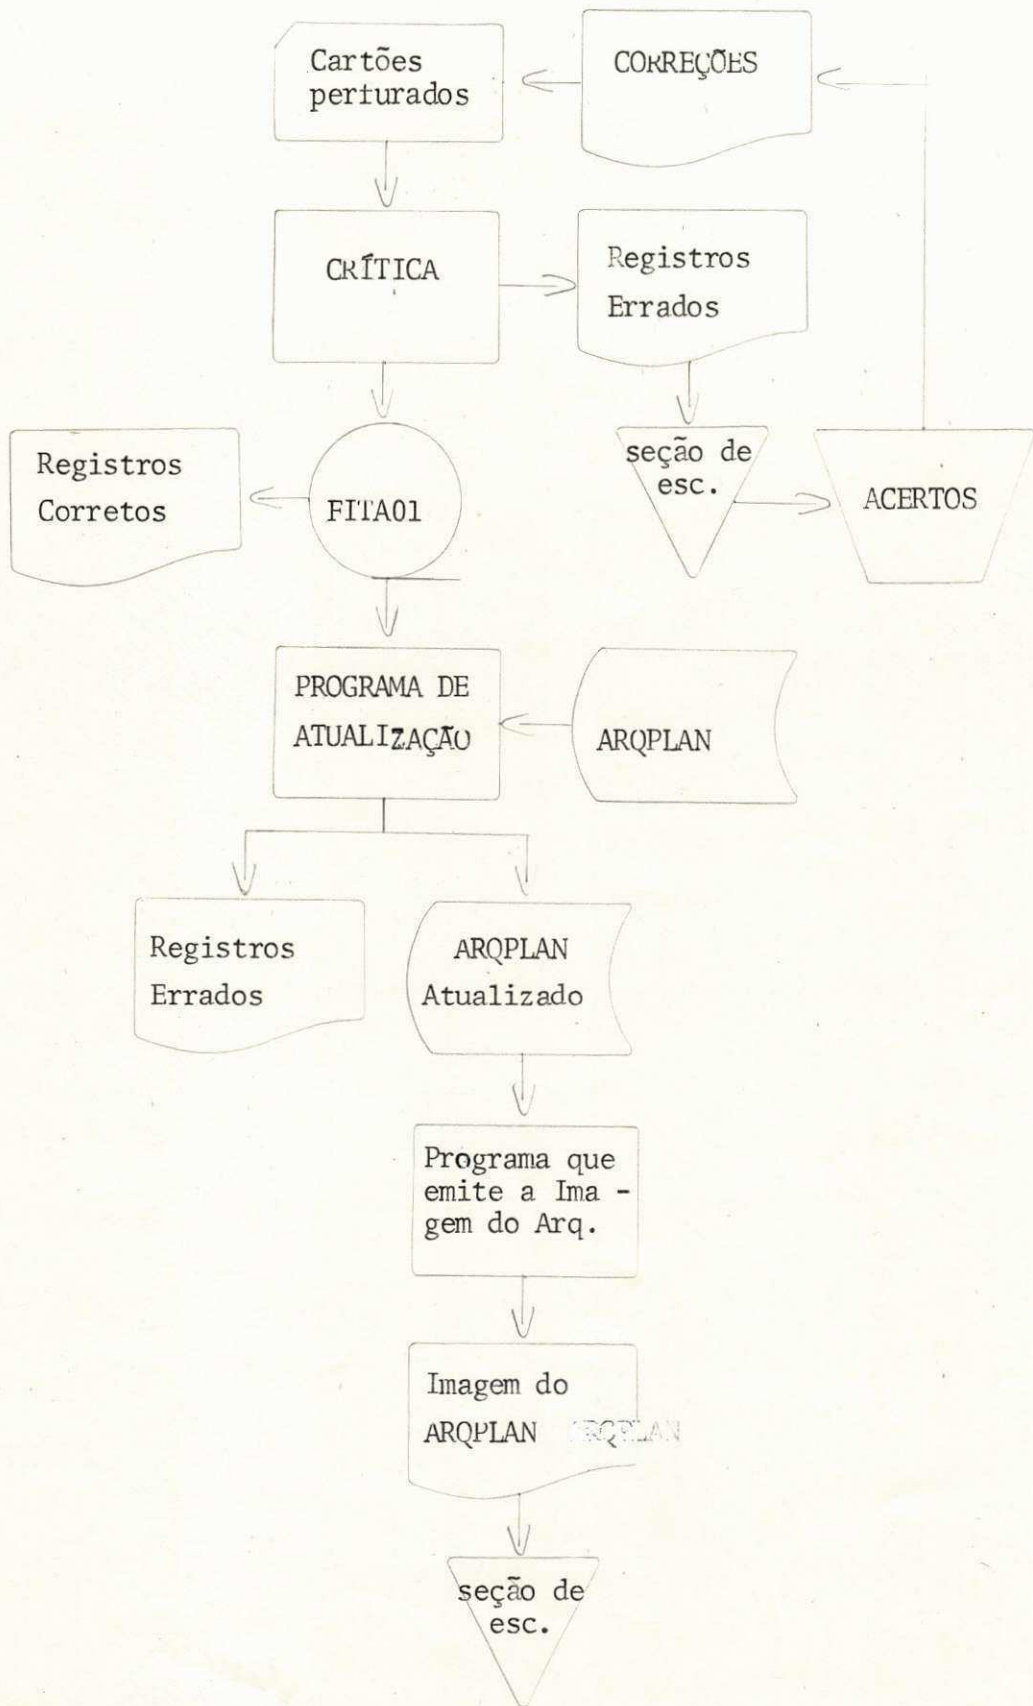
Cartões perfurados

CORREÇÕES

CRÍTICA

Registros Errados

seção de esc.

ACERTOS

Registros Corretos

FITA01

PROGRAMA DE ATUALIZAÇÃO

ARQPLAN

Registros Errados

ARQPLAN Atualizado

Programa que emite a Imagem do Arq.

Imagem do ARQPLAN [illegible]

seção de esc.